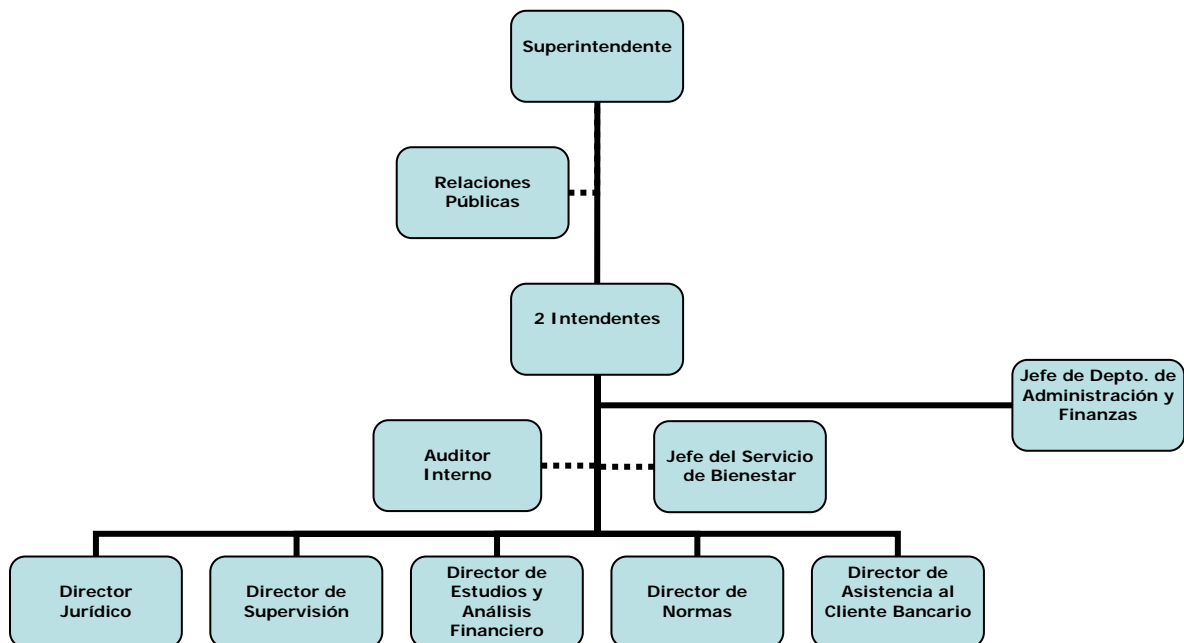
Superintendente

Relaciones Públicas

2 Intendentes

Jefe de Depto. de Administración y Finanzas

Auditor Interno

Jefe del Servicio de Bienestar

Director Jurídico

Director de Supervisión

Director de Estudios y Análisis Financiero

Director de Normas

Director de Asistencia al Cliente Bancario